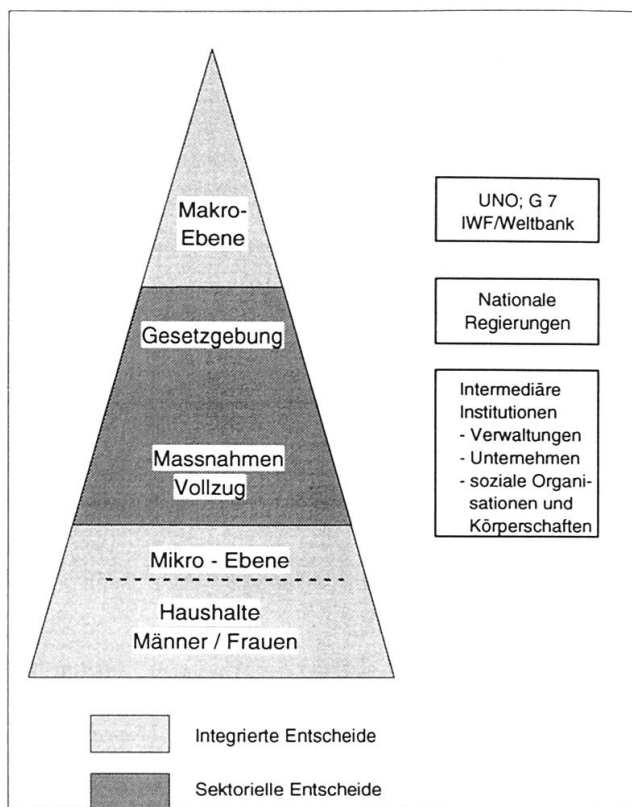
Makro-Ebene

Gesetzgebung

Massnahmen Vollzug

Mikro - Ebene

Haushalte Männer / Frauen

UNO; G 7 IWF/Weltbank

Nationale Regierungen

Intermediäre Institutionen
- Verwaltungen
- Unternehmen
- soziale Organisationen und Körperschaften

Integrierte Entscheide

Sektorielle Entscheide